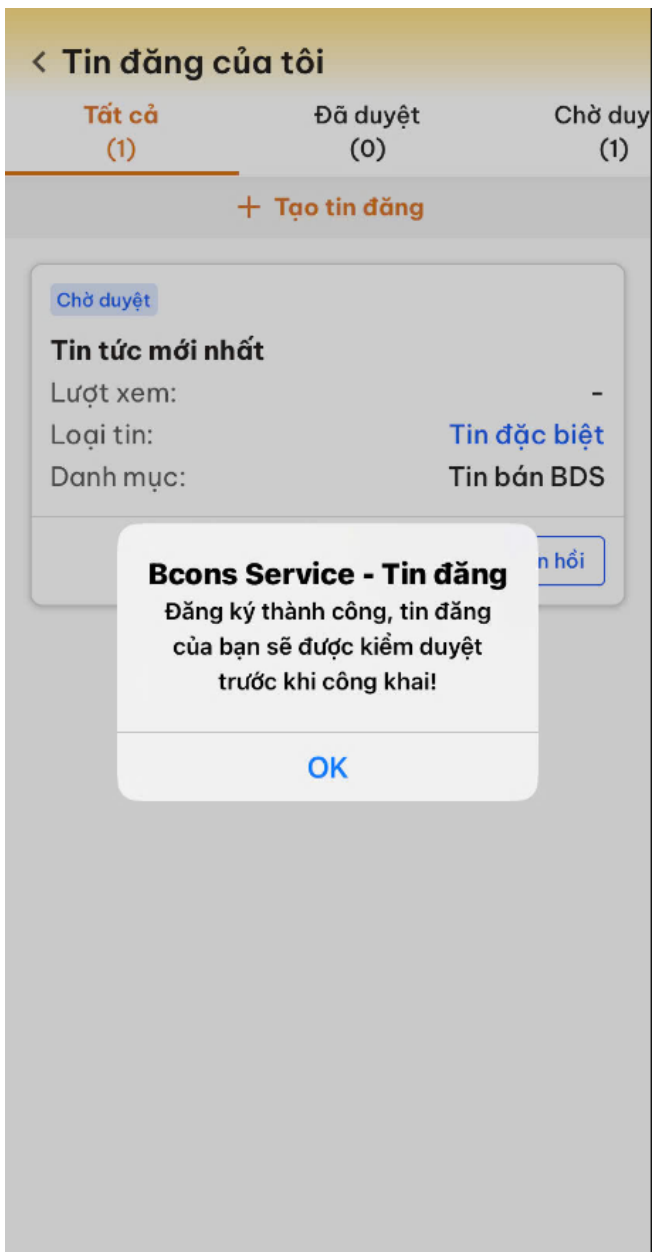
< Tin đăng của tôi

Tất cả (1)
Đã duyệt (0)
Chờ duy (1)

+ Tạo tin đăng

Chờ duyệt

Tin tức mới nhất

Lượt xem: -
Loại tin: Tin đặc biệt
Danh mục: Tin bán BDS

n hồi

Bcons Service - Tin đăng
Đăng ký thành công, tin đăng của bạn sẽ được kiểm duyệt trước khi công khai!

OK